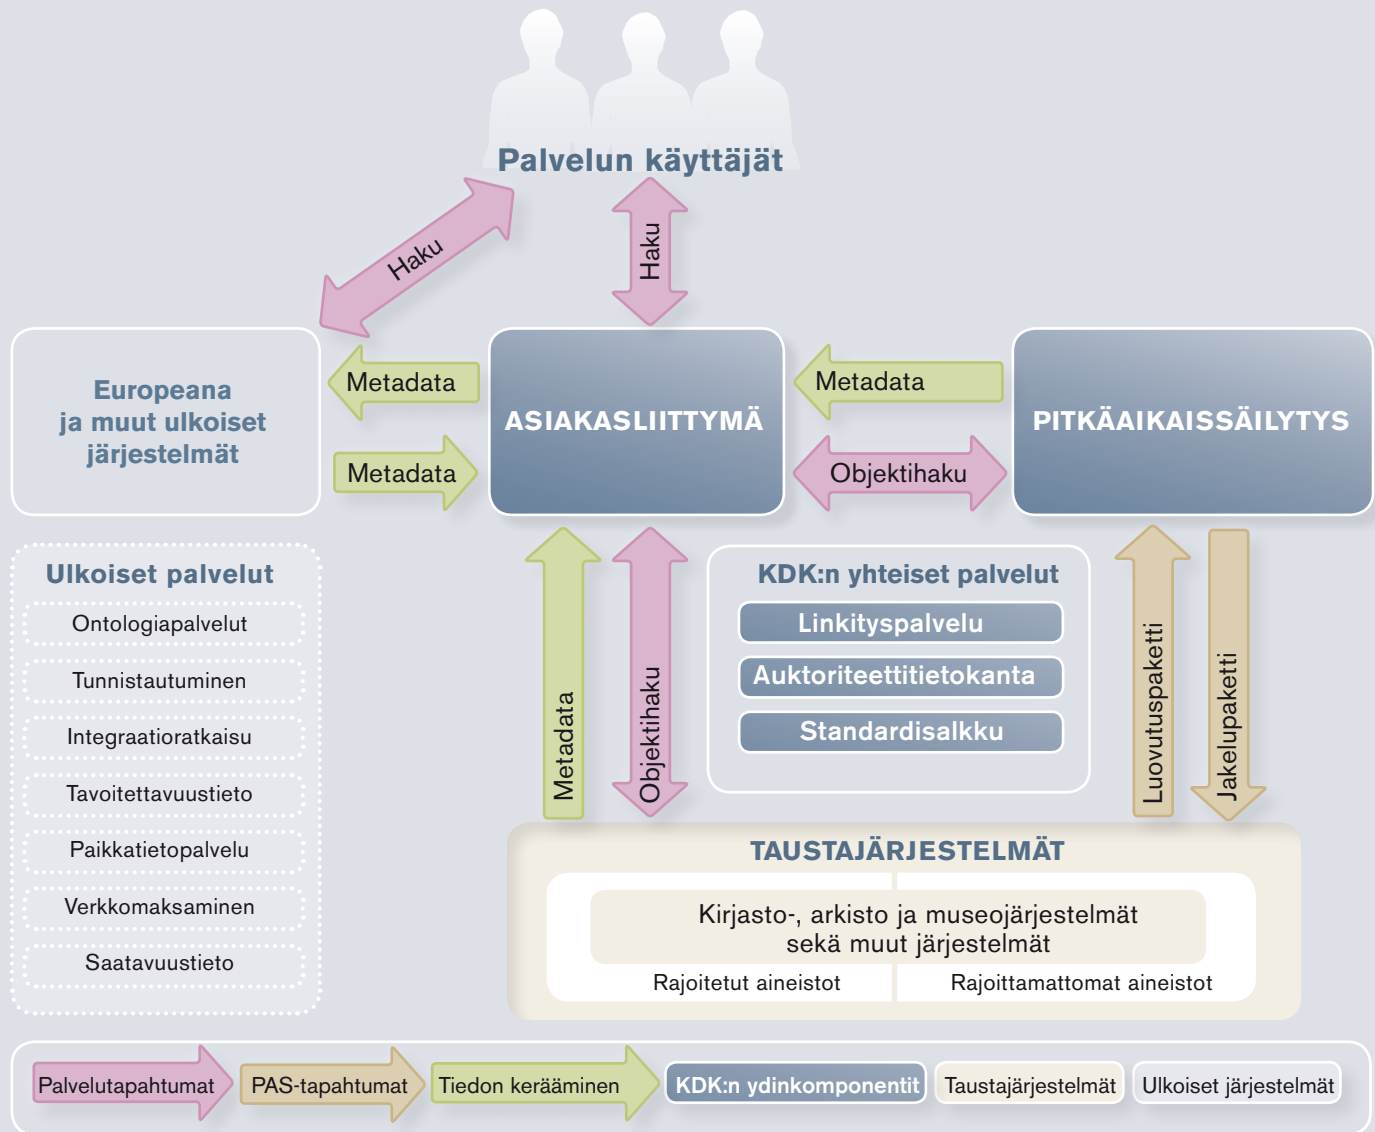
Palvelun käyttäjät

Haku

Haku

Europeana ja muut ulkoiset järjestelmät

Metadata

Metadata

ASIAKASLIITTYMÄ

Metadata

Objektihaku

PITKÄAIKAISSÄILYTYS

Ulkoiset palvelut

Ontologiapalvelut

Tunnistautuminen

Integraatioratkaisu

Tavoitettavuustieto

Paikkatietopalvelu

Verkkomaksaminen

Saatavuustieto

Metadata

Objektihaku

KDK:n yhteiset palvelut

Linkityspalvelu

Auktoriteettitietokanta

Standardisalkku

Luovutuspaketti

Jakelupaketti

TAUSTAJÄRJESTELMÄT

Kirjasto-, arkisto ja museojärjestelmät sekä muut järjestelmät

Rajoitetut aineistot

Rajoittamattomat aineistot

Palvelutapahtumat

PAS-tapahtumat

Tiedon kerääminen

KDK:n ydinkomponentit

Taustajärjestelmät

Ulkoiset järjestelmät